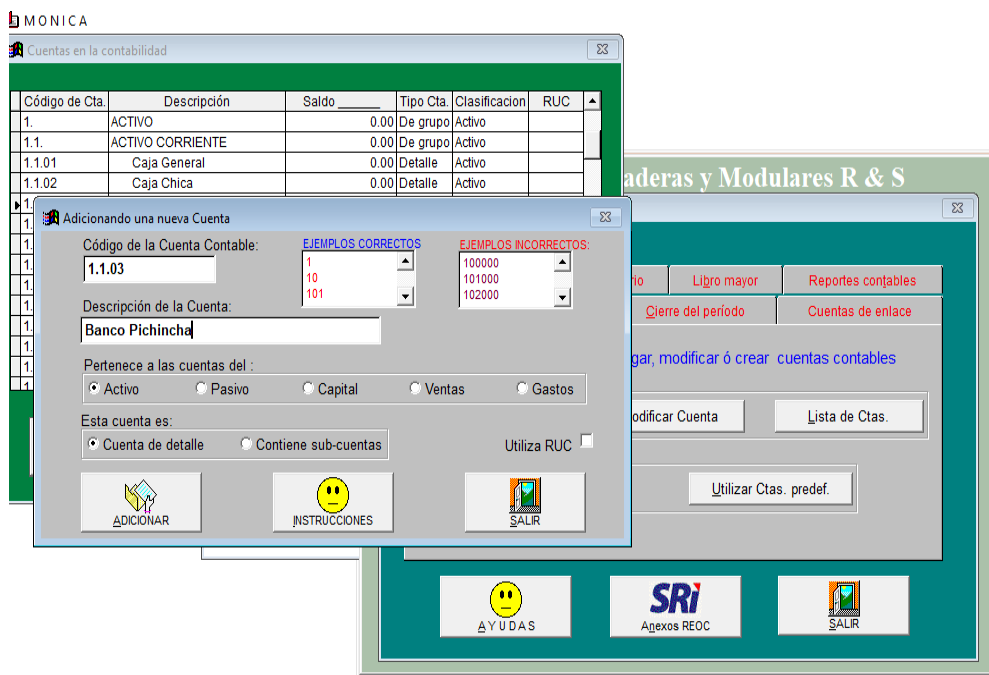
MONICA

Cuentas en la contabilidad

| Código de Cta. | Descripción | Saldo | Tipo Cta. | Clasificacion | RUC |
|---|---|---|---|---|---|
| 1. | ACTIVO | 0.00 | De grupo | Activo | |
| 1.1. | ACTIVO CORRIENTE | 0.00 | De grupo | Activo | |
| 1.1.01 | Caja General | 0.00 | Detalle | Activo | |
| 1.1.02 | Caja Chica | 0.00 | Detalle | Activo | |

aderas y Modulares R & S

rio | Libro mayor | Reportes contables
Cierre del período | Cuentas de enlace

gar, modificar ó crear cuentas contables

odificar Cuenta
Lista de Ctas.
Utilizar Ctas. predef.

AYUDAS
SRi
Anexos REOC
SALIR

Adicionando una nueva Cuenta

Código de la Cuenta Contable:
1.1.03

EJEMPLOS CORRECTOS
1
10
101

EJEMPLOS INCORRECTOS:
100000
101000
102000

Descripción de la Cuenta:
Banco Pichincha

Pertenece a las cuentas del :
Activo Pasivo Capital Ventas Gastos

Esta cuenta es:
Cuenta de detalle Contiene sub-cuentas

Utiliza RUC

ADICIONAR
INSTRUCCIONES
SALIR